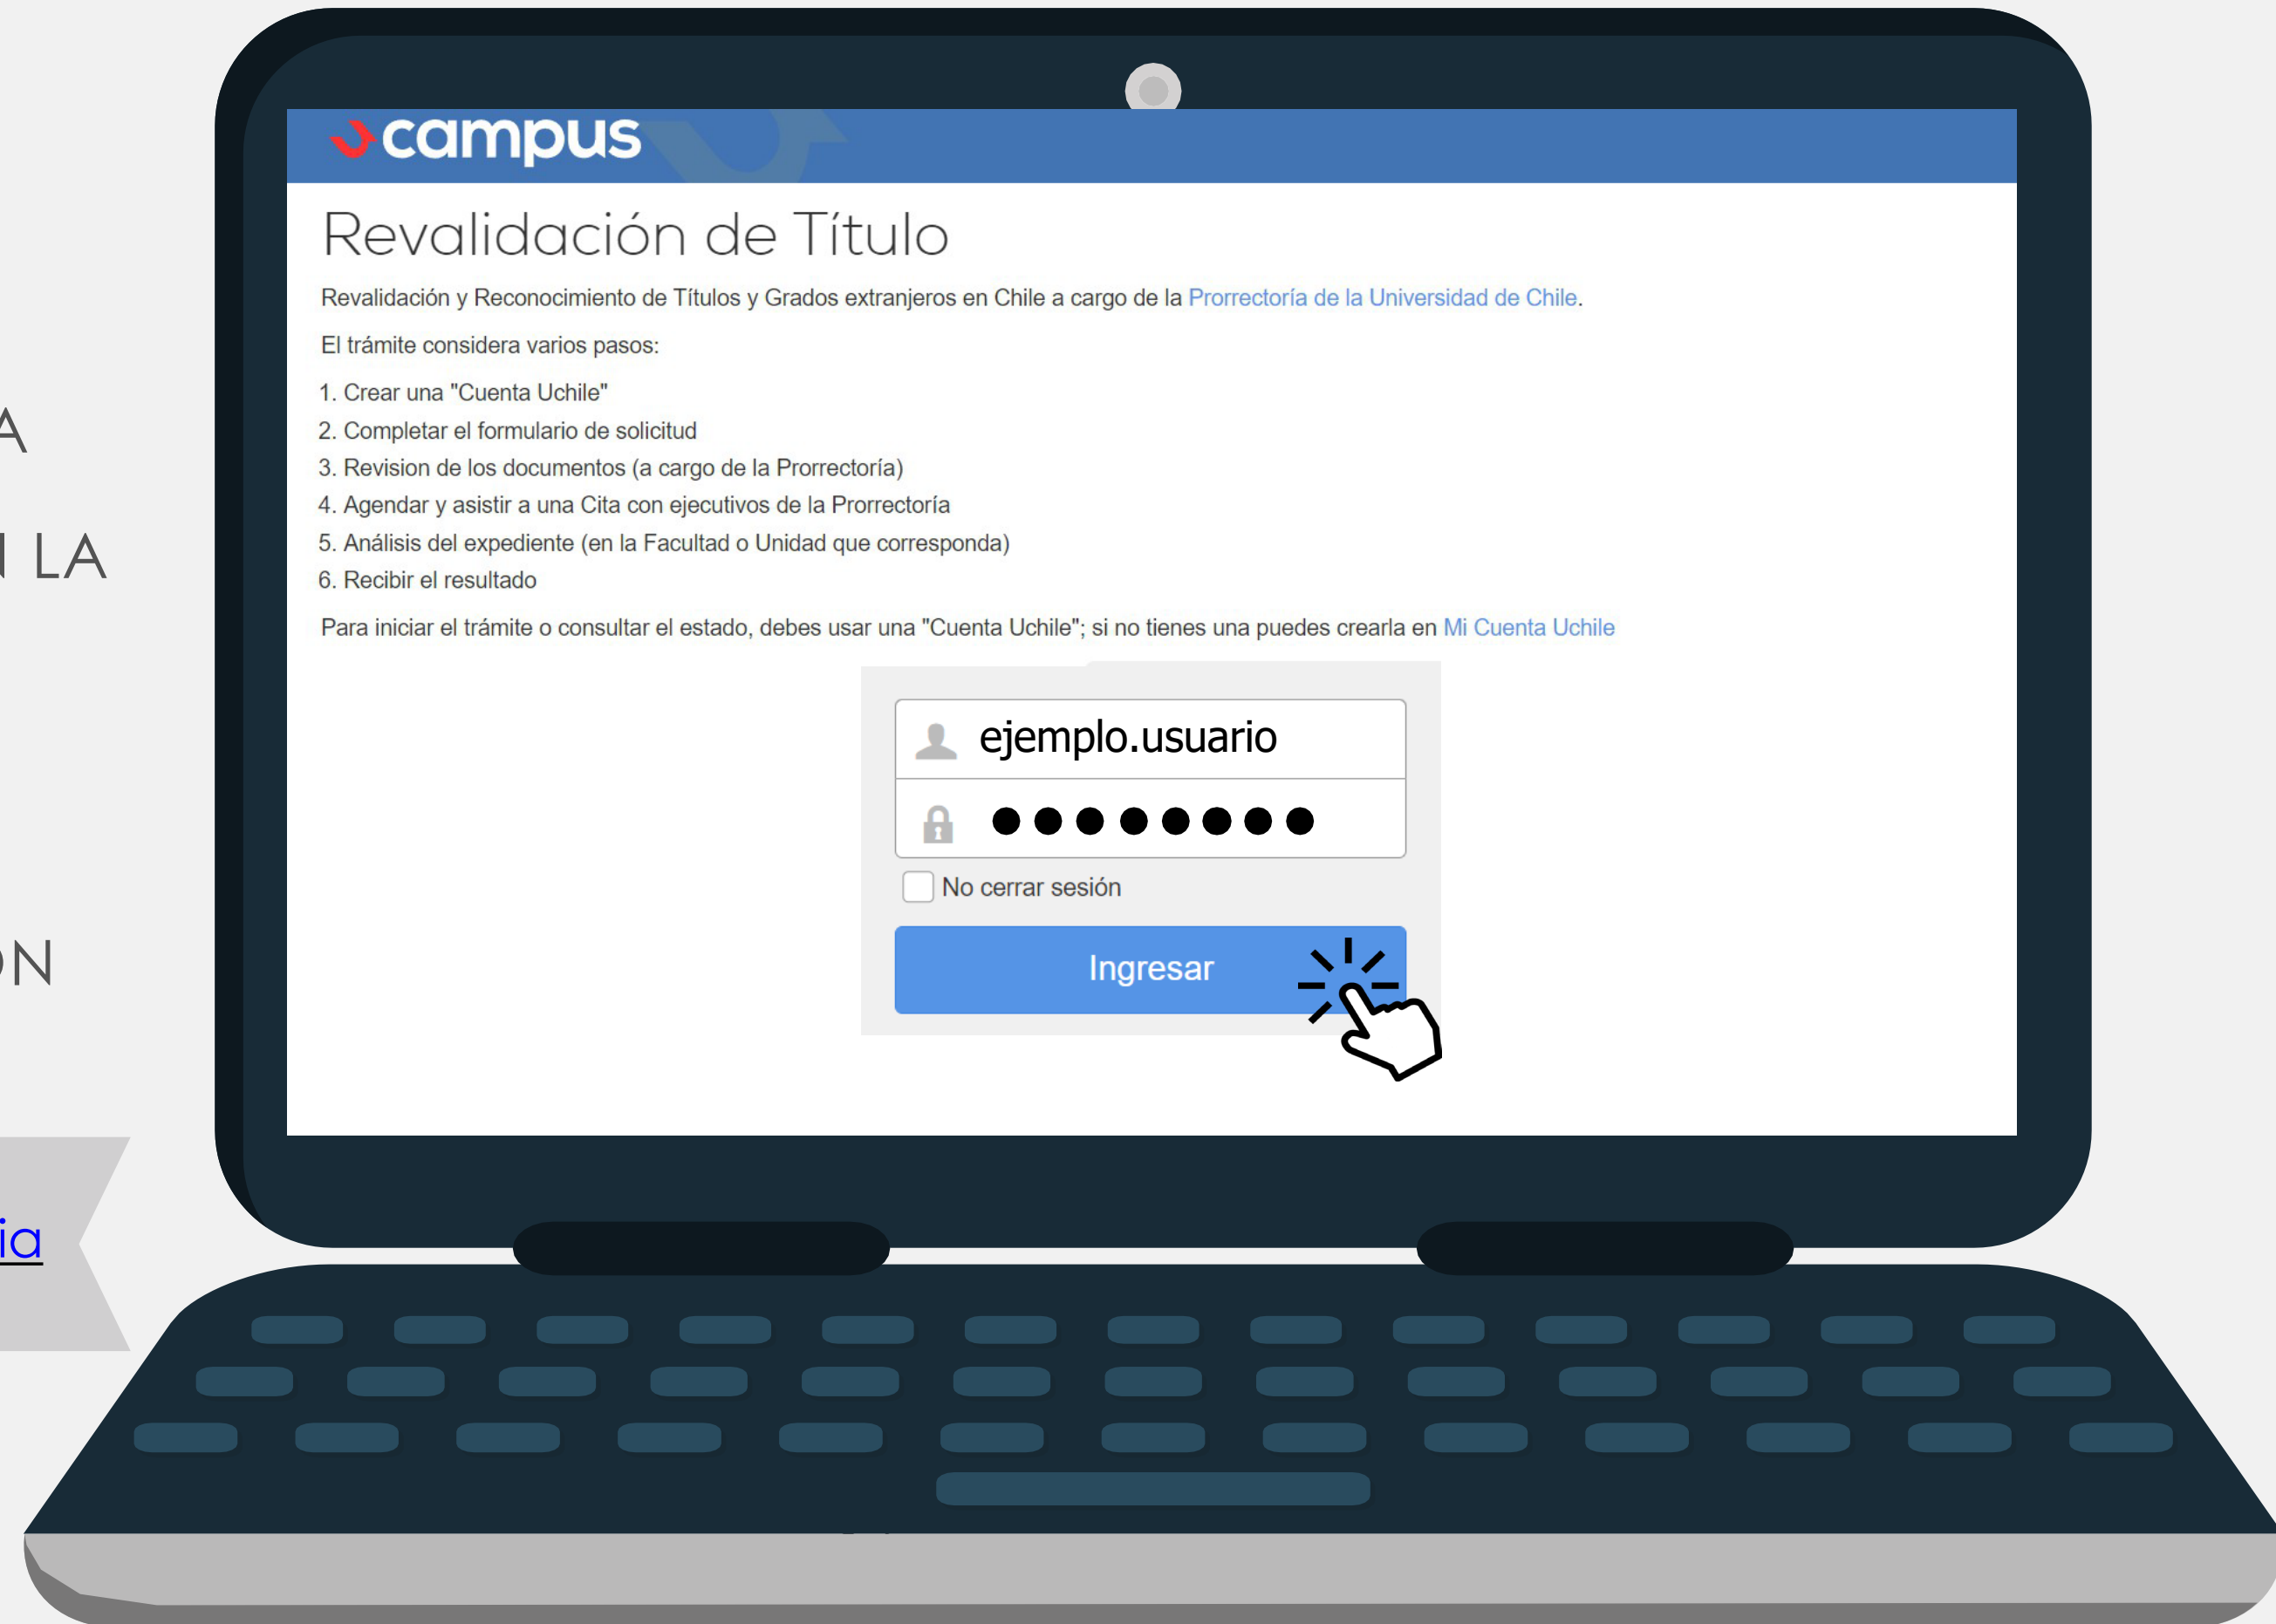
A

I LA

ON

ia

campus

Revalidación de Título

Revalidación y Reconocimiento de Títulos y Grados extranjeros en Chile a cargo de la Prorrectoría de la Universidad de Chile.

El trámite considera varios pasos:

1. Crear una "Cuenta Uchile"
2. Completar el formulario de solicitud
3. Revision de los documentos (a cargo de la Prorrectoría)
4. Agendar y asistir a una Cita con ejecutivos de la Prorrectoría
5. Análisis del expediente (en la Facultad o Unidad que corresponda)
6. Recibir el resultado

Para iniciar el trámite o consultar el estado, debes usar una "Cuenta Uchile"; si no tienes una puedes crearla en Mi Cuenta Uchile

ejemplo.usuario

●●●●●●●●

No cerrar sesión

Ingresar